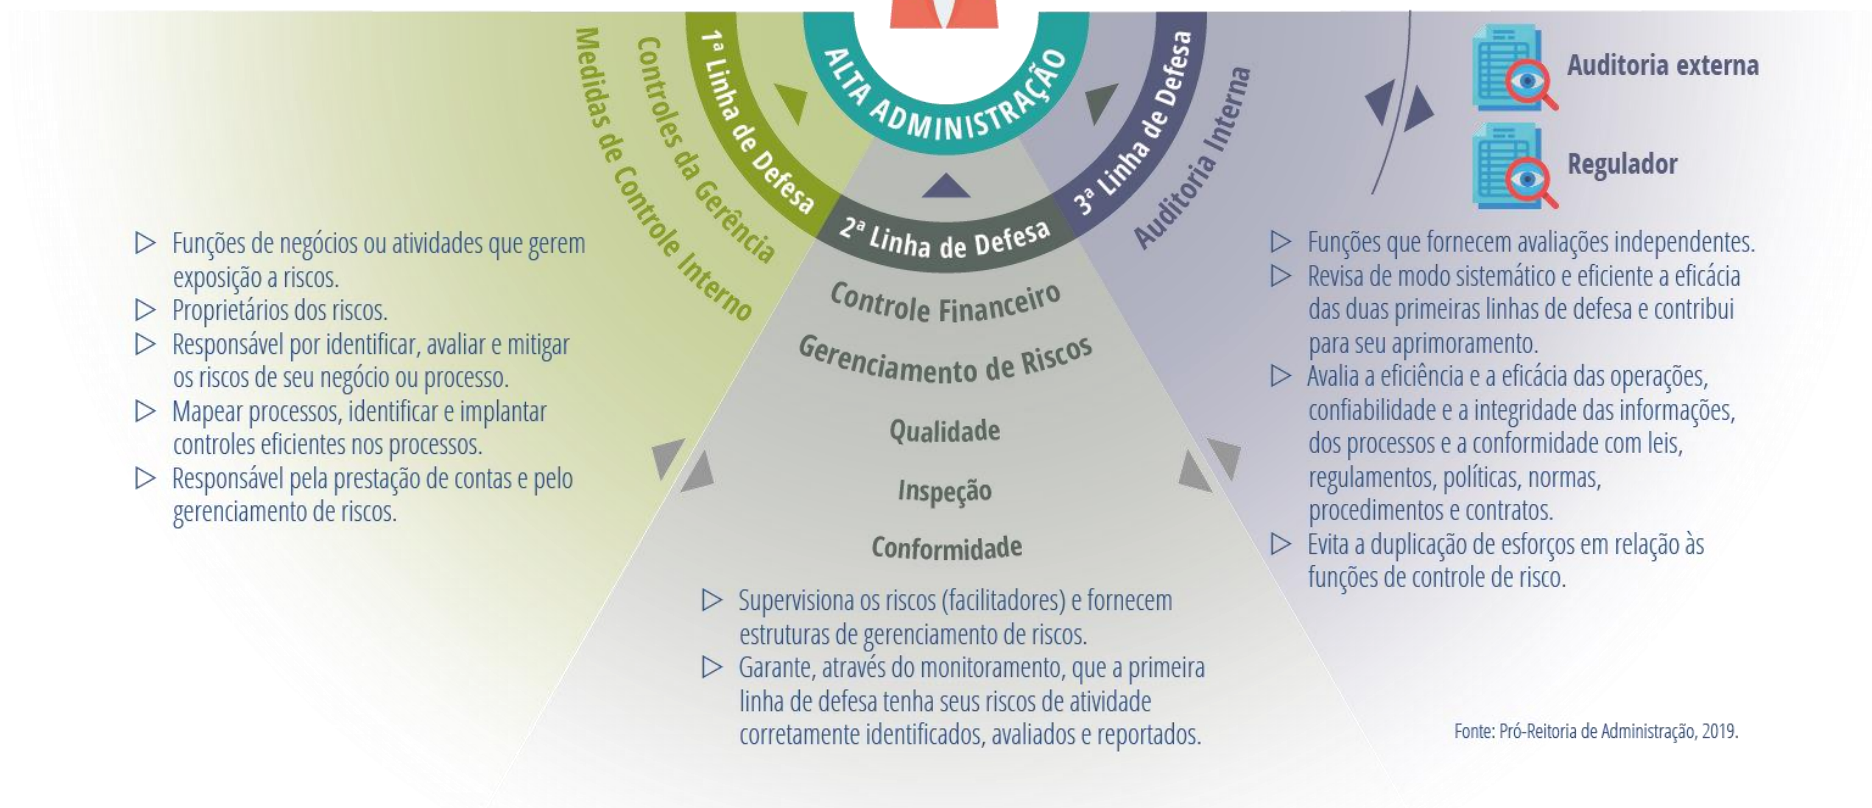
ALTA ADMINISTRAÇÃO

1ª Linha de Defesa
Controles da Gerência
Medidas de Controle Interno

2ª Linha de Defesa

3ª Linha de Defesa
Auditoria Interna

Auditoria externa

Regulador

▷ Funções de negócios ou atividades que gerem exposição a riscos.
▷ Proprietários dos riscos.
▷ Responsável por identificar, avaliar e mitigar os riscos de seu negócio ou processo.
▷ Mapear processos, identificar e implantar controles eficientes nos processos.
▷ Responsável pela prestação de contas e pelo gerenciamento de riscos.

Controle Financeiro
Gerenciamento de Riscos
Qualidade
Inspeção
Conformidade

▷ Supervisiona os riscos (facilitadores) e fornecem estruturas de gerenciamento de riscos.
▷ Garante, através do monitoramento, que a primeira linha de defesa tenha seus riscos de atividade corretamente identificados, avaliados e reportados.

▷ Funções que fornecem avaliações independentes.
▷ Revisa de modo sistemático e eficiente a eficácia das duas primeiras linhas de defesa e contribui para seu aprimoramento.
▷ Avalia a eficiência e a eficácia das operações, confiabilidade e a integridade das informações, dos processos e a conformidade com leis, regulamentos, políticas, normas, procedimentos e contratos.
▷ Evita a duplicação de esforços em relação às funções de controle de risco.

Fonte: Pró-Reitoria de Administração, 2019.